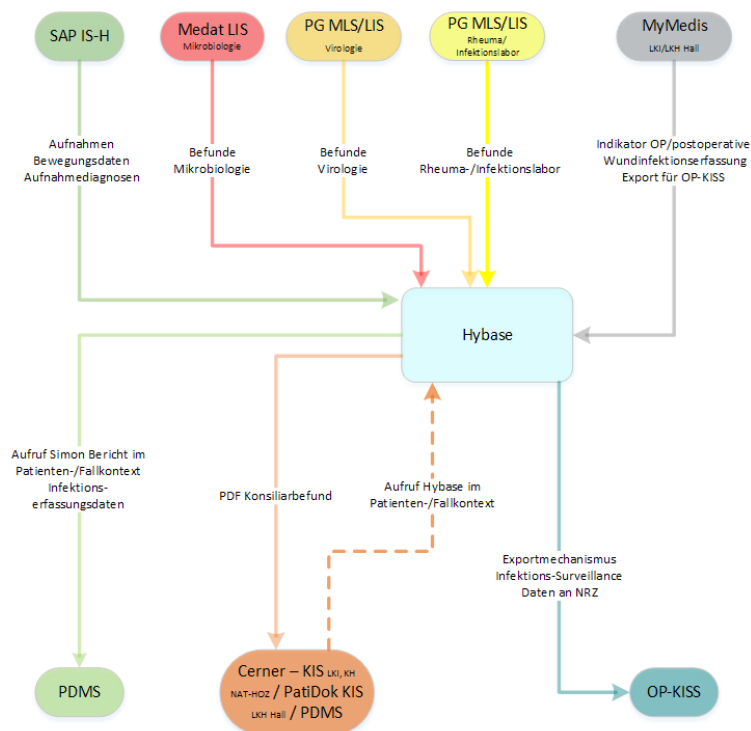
SAP IS-H

Medat LIS
Mikrobiologie

PG MLS/LIS
Virologie

PG MLS/LIS
Rheuma/ Infektionslabor

MyMedis
LKI/LKH Hall

Aufnahmen
Bewegungsdaten
Aufnahmediagnosen

Befunde
Mikrobiologie

Befunde
Virologie

Befunde
Rheuma-/Infektionslabor

Indikator OP/postoperative
Wundinfektionserfassung
Export für OP-KISS

Hybase

Aufruf Simon Bericht im Patienten-/Fallkontext
Infektions-erfassungsdaten

PDF Konsiliarbefund

Aufruf Hybase im Patienten-/Fallkontext

Exportmechanismus
Infektions-Surveillance
Daten an NRZ

PDMS

Cerner – KIS LKI, KH NAT-HOZ / PatiDok KIS LKH Hall / PDMS

OP-KISS